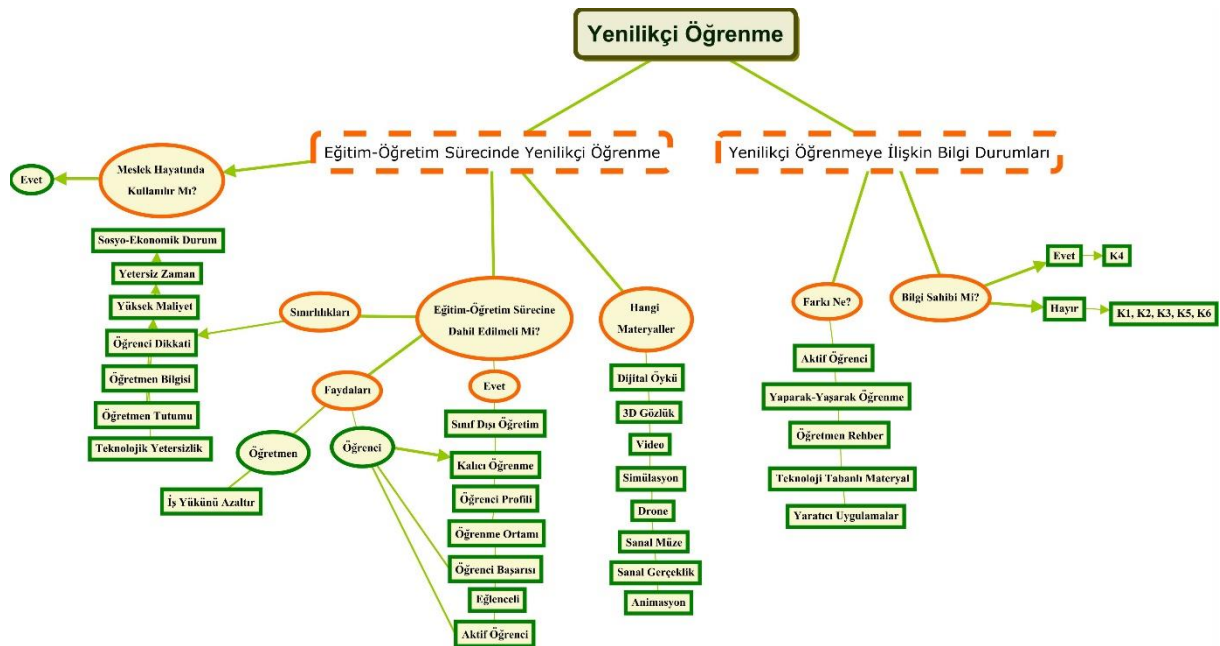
Yenilikçi Öğrenme

Eğitim-Öğretim Sürecinde Yenilikçi Öğrenme

Yenilikçi Öğrenmeye İlişkin Bilgi Durumları

Evet

Meslek Hayatında Kullanılır Mı?

Sosyo-Ekonomik Durum

Yetersiz Zaman

Yüksek Maliyet

Öğrenci Dikkati

Öğretmen Bilgisi

Öğretmen Tutumu

Teknolojik Yetersizlik

Sınırlılıkları

Eğitim-Öğretim Sürecine Dahil Edilmeli Mi?

Faydaları

Öğretmen

İş Yükünü Azaltır

Öğrenci

Evet

Sınıf Dışı Öğretim

Kalıcı Öğrenme

Öğrenci Profili

Öğrenme Ortamı

Öğrenci Başarısı

Eğlenceli

Aktif Öğrenci

Hangi Materyaller

Dijital Öykü

3D Gözlük

Video

Simülasyon

Drone

Sanal Müze

Sanal Gerçeklik

Animasyon

Farkı Ne?

Aktif Öğrenci

Yaparak-Yaşarak Öğrenme

Öğretmen Rehber

Teknoloji Tabanlı Materyal

Yaratıcı Uygulamalar

Bilgi Sahibi Mi?

Evet

K4

Hayır

K1, K2, K3, K5, K6